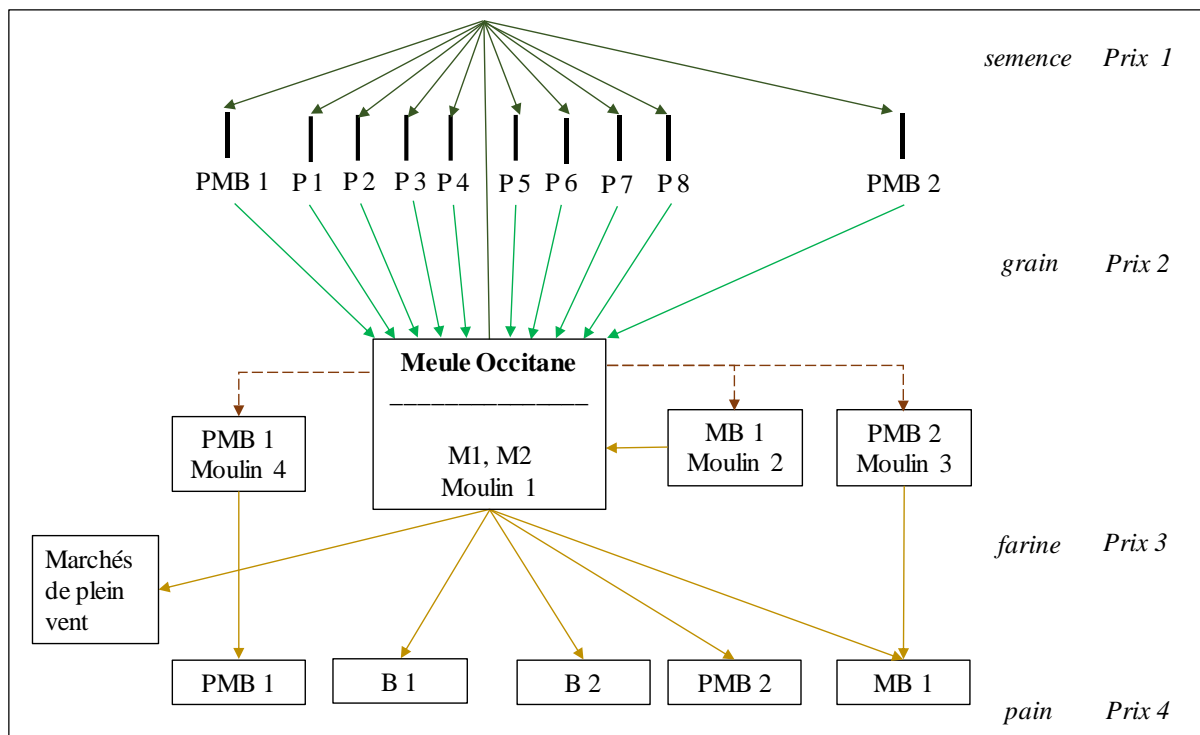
semence Prix 1

PMB 1 P 1 P 2 P 3 P 4 P 5 P 6 P 7 P 8 PMB 2

grain Prix 2

Meule Occitane

M1, M2
Moulin 1

PMB 1
Moulin 4

MB 1
Moulin 2

PMB 2
Moulin 3

Marchés de plein vent

farine Prix 3

PMB 1 B 1 B 2 PMB 2 MB 1

pain Prix 4